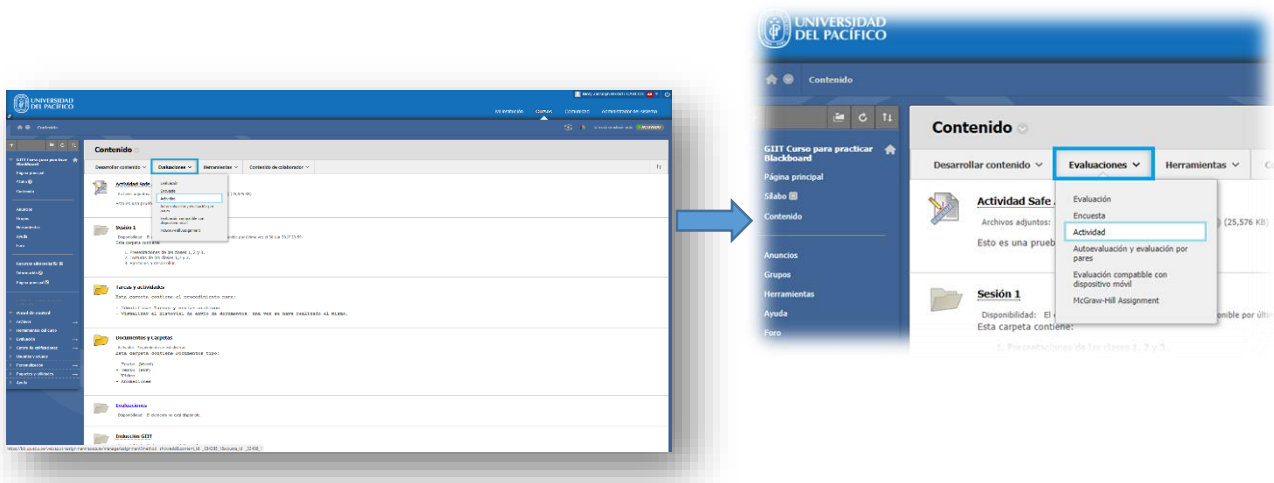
UNIVERSIDAD DEL PACÍFICO

Contenido

Contenido

Desarrollar contenido
Evaluaciones
Herramientas
Contenido de colaborador

GIIT Curso para practicar Blackboard
Página principal
Sílabo
Contenido

Anuncios
Grupos
Herramientas
Ayuda
Foro

Actividad Safe
Archivos adjuntos:
Esto es una prueb

Evaluación
Encuesta
Actividad
Autoevaluación y evaluación por pares
Evaluación compatible con dispositivo móvil
McGraw-Hill Assignment

Sesión 1
Disponibilidad:
Esta carpeta contiene:

Tareas y actividades
Esta carpeta contiene el procedimiento para:

Documentos y Carpetas

Evaluaciones
Disponibilidad: El elemento no está disponible.

Inducción GIIT

UNIVERSIDAD DEL PACÍFICO

Contenido

Contenido

GIIT Curso para practicar Blackboard
Página principal
Sílabo
Contenido

Anuncios
Grupos
Herramientas
Ayuda
Foro

Desarrollar contenido
Evaluaciones
Herramientas

Actividad Safe A
Archivos adjuntos:
(25,576 KB)
Esto es una prueb

Evaluación
Encuesta
Actividad
Autoevaluación y evaluación por pares
Evaluación compatible con dispositivo móvil
McGraw-Hill Assignment

Sesión 1
Disponibilidad: El
nible por últ
Esta carpeta contiene:
1. Presentaciones de las clases 1, 2 y 3.